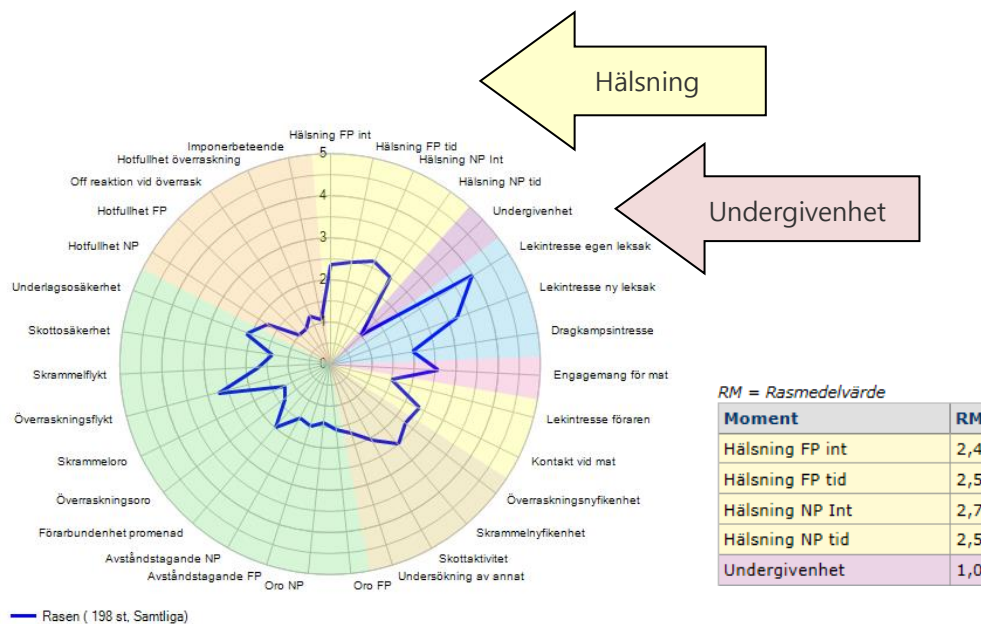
Hälsning

Undergivenhet

Hälsning FP int
Hälsning FP tid
Hälsning NP Int
Hälsning NP tid
Undergivenhet
Lekintresse egen leksak
Lekintresse ny leksak
Dragkampsintresse
Engagemang för mat
Lekintresse föraren
Kontakt vid mat
Överraskningsnyfikenhet
Skrammelnyfikenhet
Skottaktivitet
Undersökning av annat
Oro FP
Oro NP
Avståndstagande FP
Avståndstagande NP
Förarbundenhet promenad
Överraskningsoro
Skrammeloro
Överraskningsflykt
Skrammelflykt
Skottosäkerhet
Underlagsosäkerhet
Hotfullhet NP
Hotfullhet FP
Off reaktion vid överrask
Hotfullhet överraskning
Imponerbeteende

5
4
3
2
1
0

Rasen ( 198 st, Samtliga)

RM = Rasmedelvärde

| Moment | RM |
|---|---|
| Hälsning FP int | 2,4 |
| Hälsning FP tid | 2,5 |
| Hälsning NP Int | 2,7 |
| Hälsning NP tid | 2,5 |
| Undergivenhet | 1,0 |